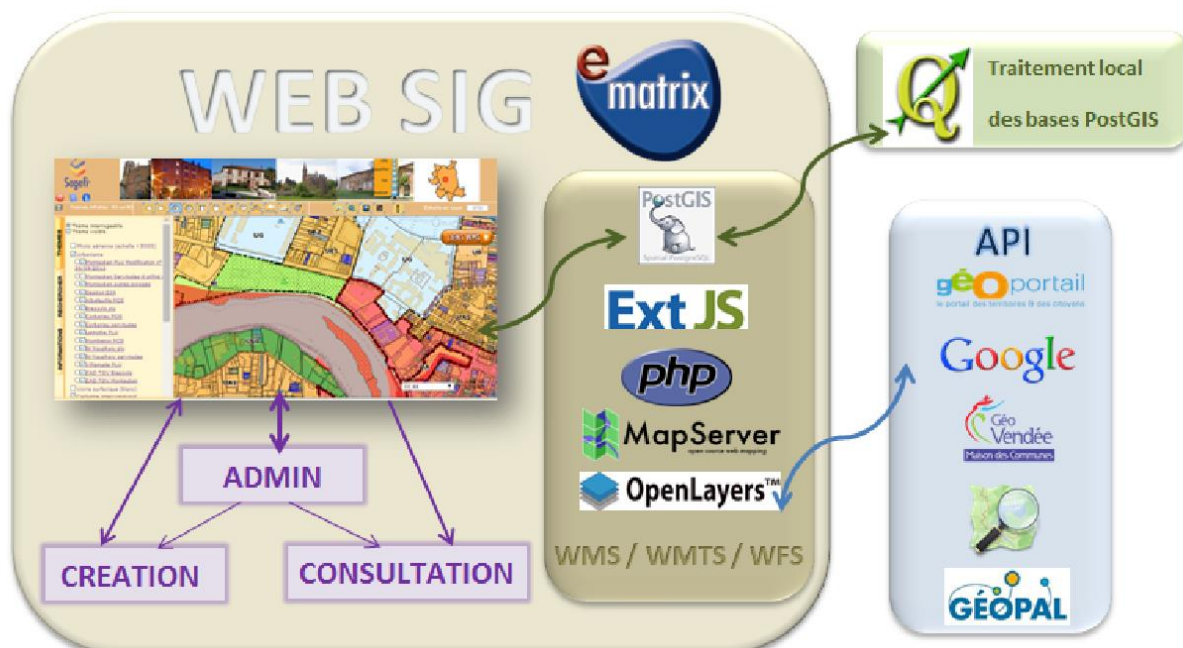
WEB SIG

e matrix

Traitement local des bases PostGIS

PostGIS
Spatial PostgreSQL

Ext JS

php

MapServer
open source web mapping

OpenLayers™

WMS / WMTS / WFS

API

géOportail
le portail des territoires & des citoyens

Google

Géo Vendée
Maison des Communes

GÉOPAL

Sogefi

ADMIN

CREATION

CONSULTATION